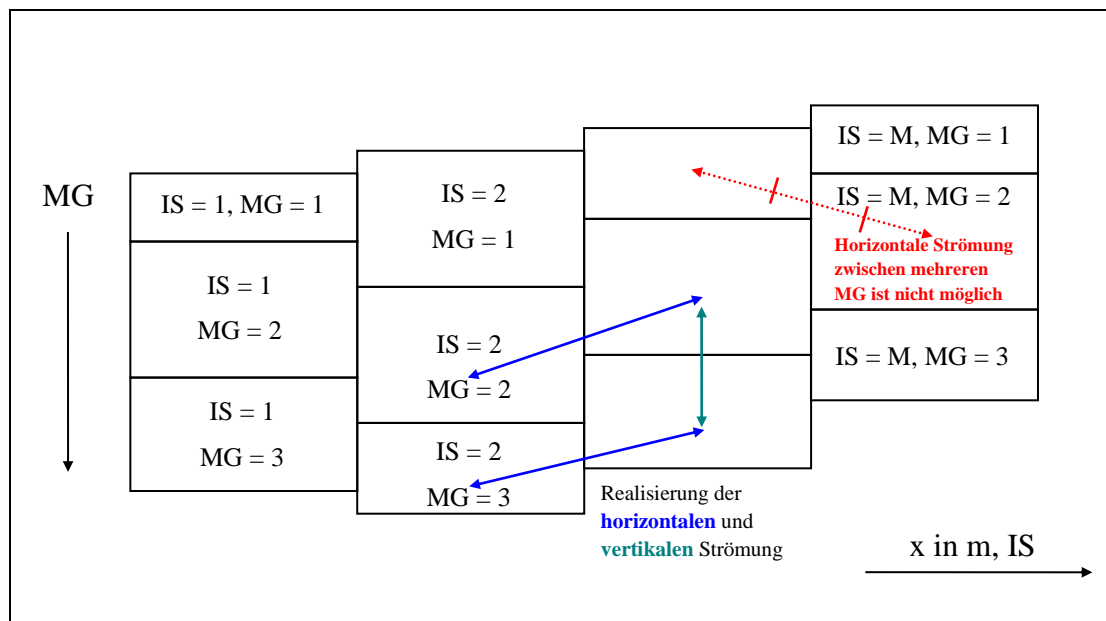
MG

IS = 1, MG = 1

IS = 1
MG = 2

IS = 1
MG = 3

IS = 2
MG = 1

IS = 2
MG = 2

IS = 2
MG = 3

IS = M, MG = 1

IS = M, MG = 2

Horizontale Strömung zwischen mehreren MG ist nicht möglich

IS = M, MG = 3

Realisierung der **horizontalen** und **vertikalen** Strömung

x in m, IS